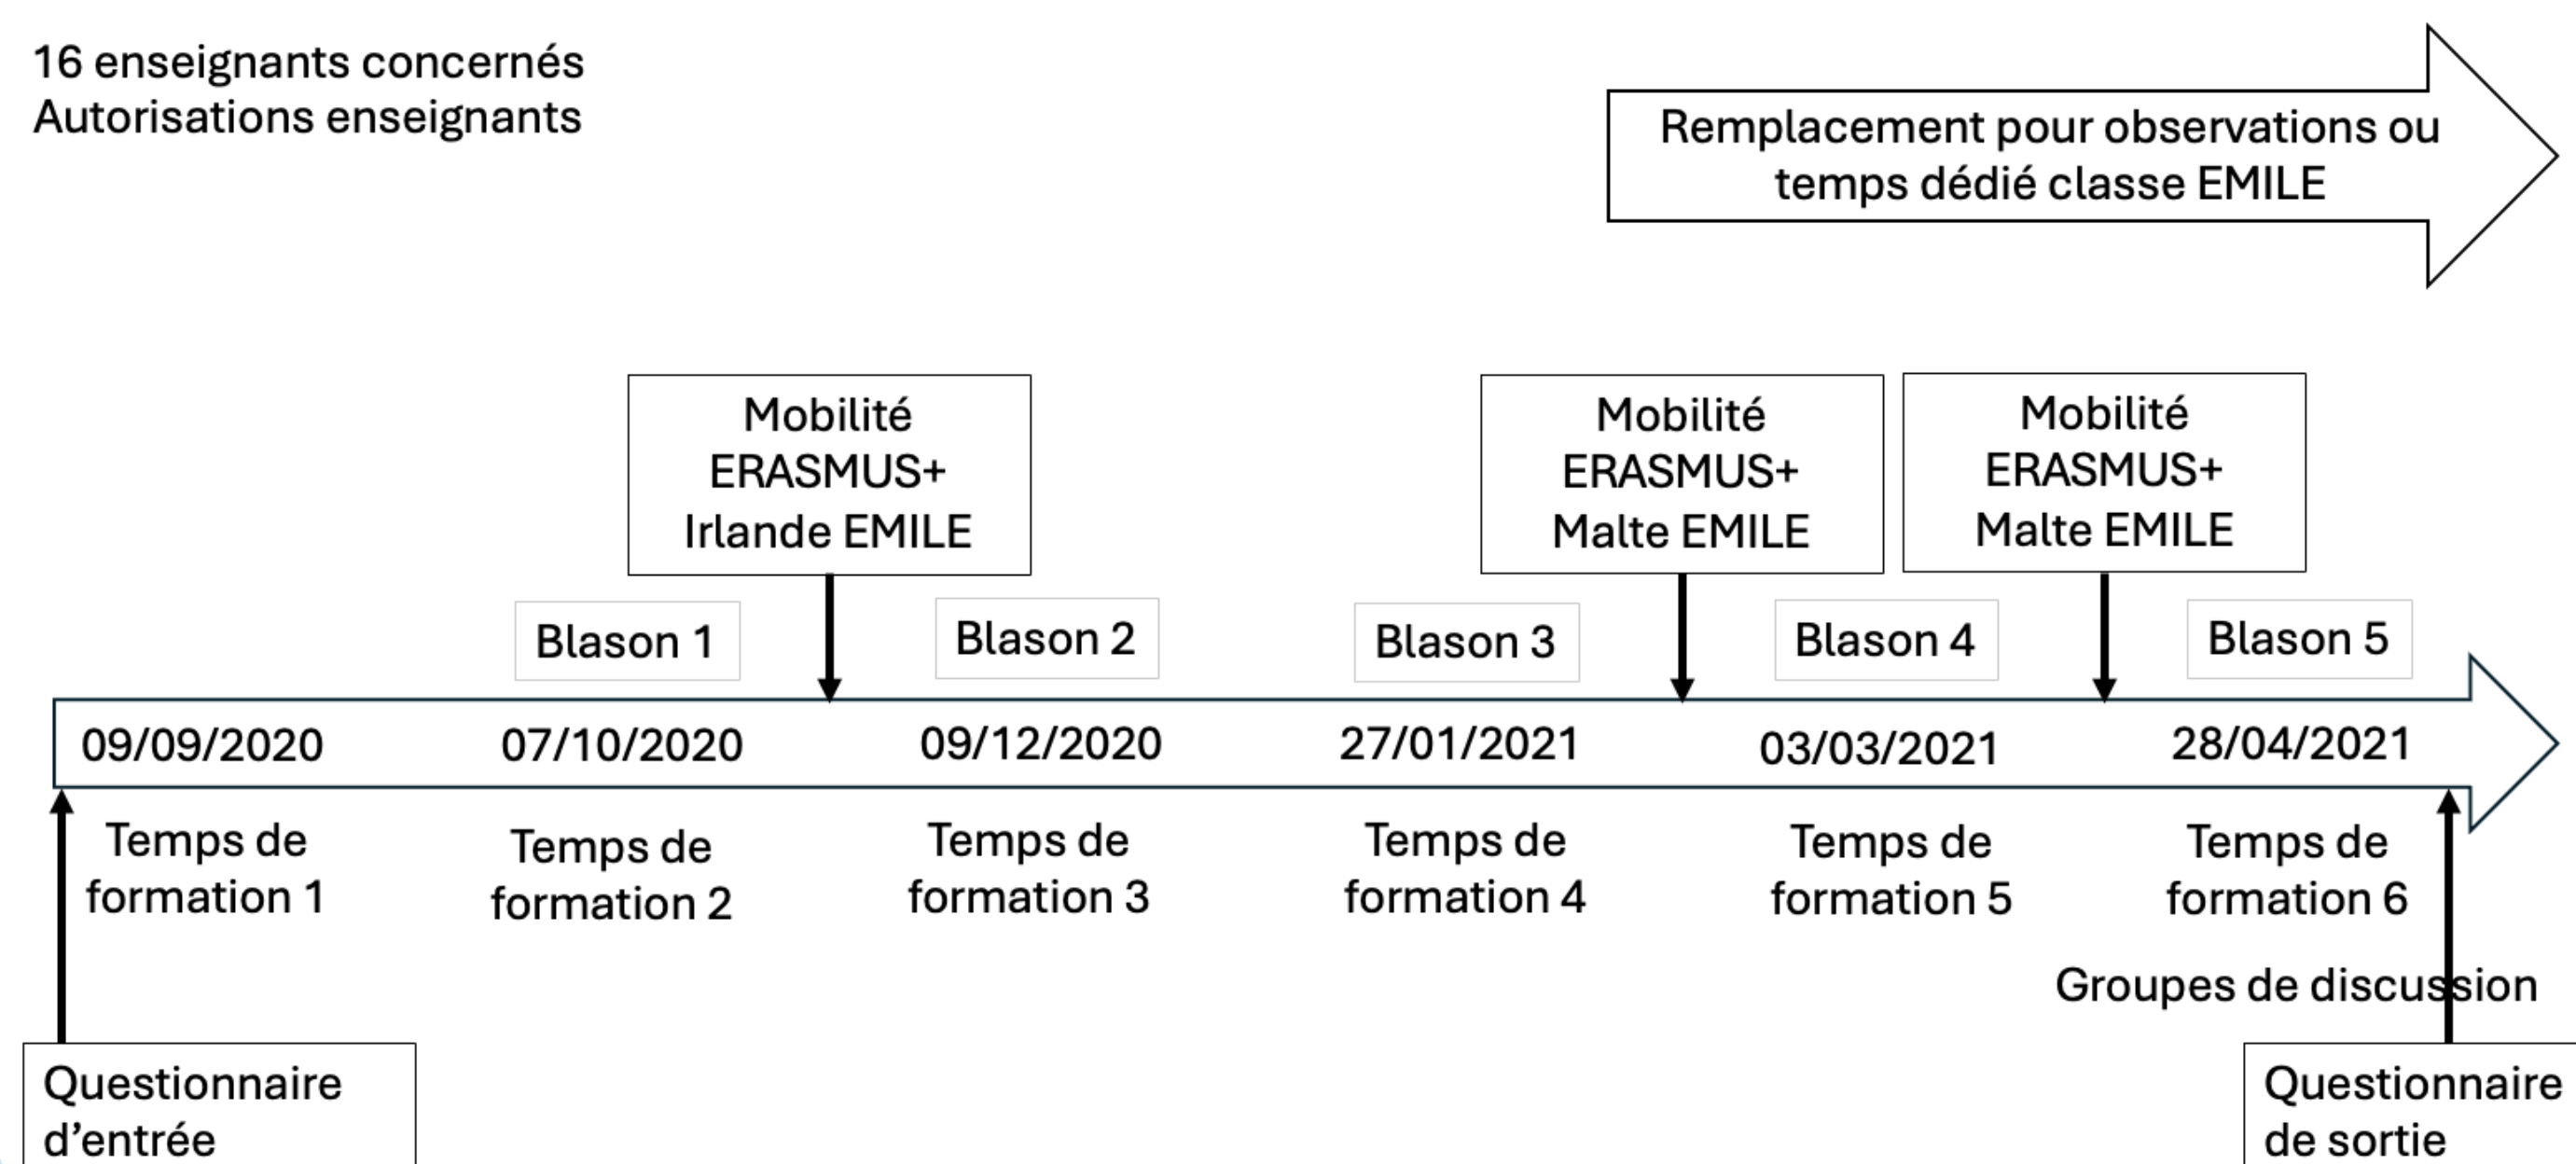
16 enseignants concernés
Autorisations enseignants

Remplacement pour observations ou temps dédié classe EMILE

Mobilité ERASMUS+ Irlande EMILE

Mobilité ERASMUS+ Malte EMILE

Mobilité ERASMUS+ Malte EMILE

Blason 1

Blason 2

Blason 3

Blason 4

Blason 5

09/09/2020

07/10/2020

09/12/2020

27/01/2021

03/03/2021

28/04/2021

Temps de formation 1

Temps de formation 2

Temps de formation 3

Temps de formation 4

Temps de formation 5

Temps de formation 6

Groupes de discussion

Questionnaire d'entrée

Questionnaire de sortie